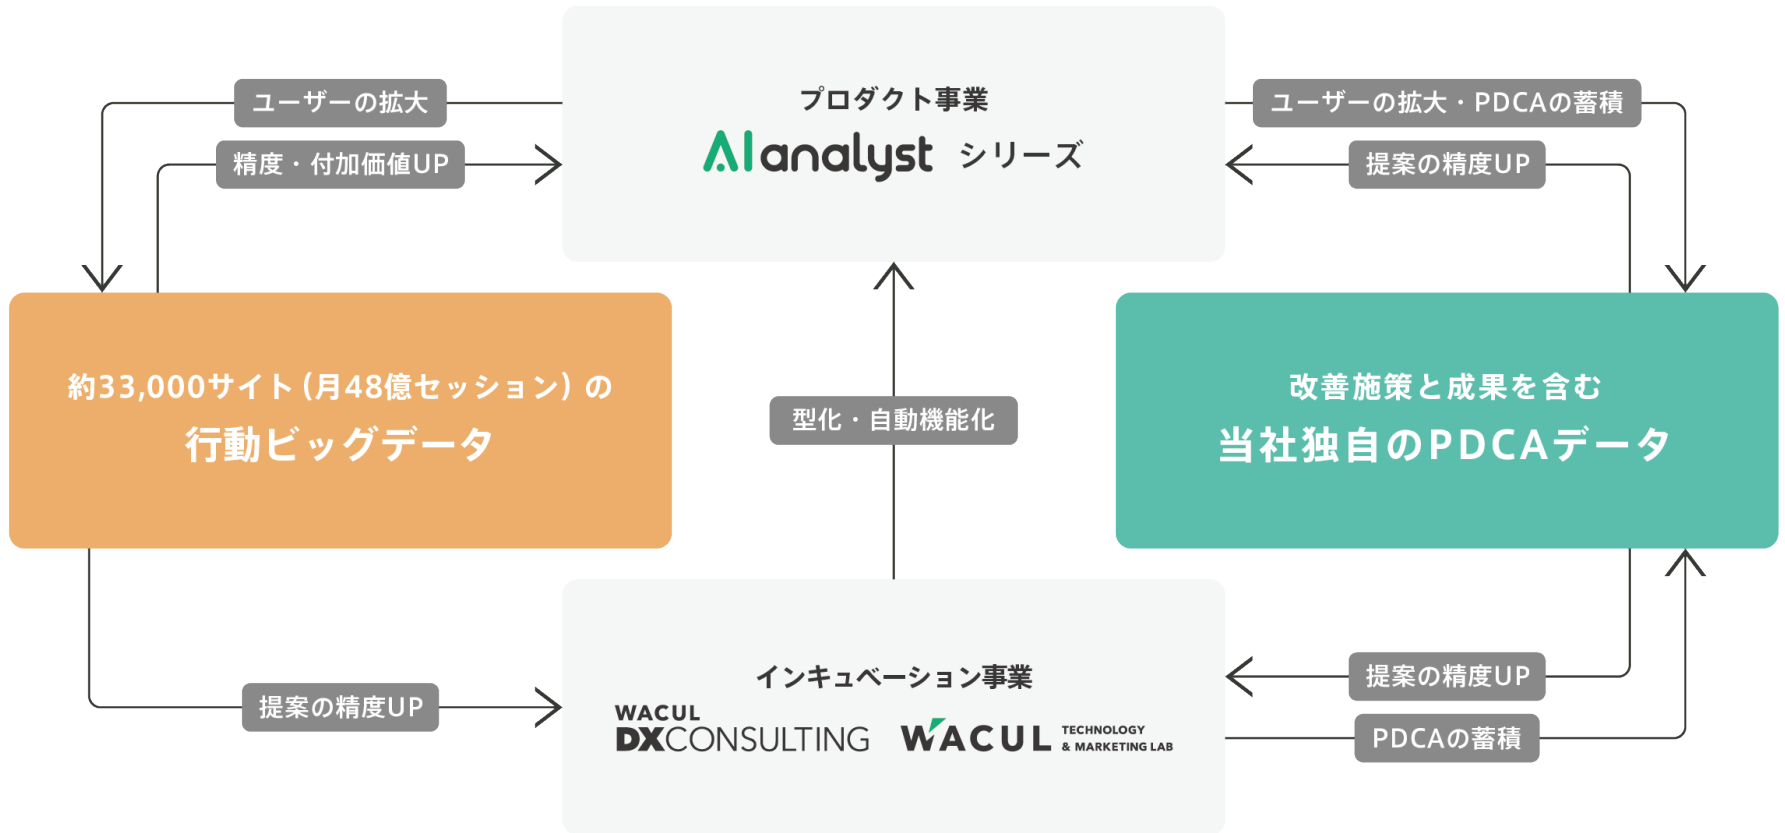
ユーザーの拡大

精度・付加価値UP

プロダクト事業

AI analyst シリーズ

ユーザーの拡大・PDCAの蓄積

提案の精度UP

約33,000サイト（月48億セッション）の
行動ビッグデータ

型化・自動機能化

改善施策と成果を含む
当社独自のPDCAデータ

インキュベーション事業

WACUL DXCONSULTING

WACUL TECHNOLOGY & MARKETING LAB

提案の精度UP

提案の精度UP

PDCAの蓄積